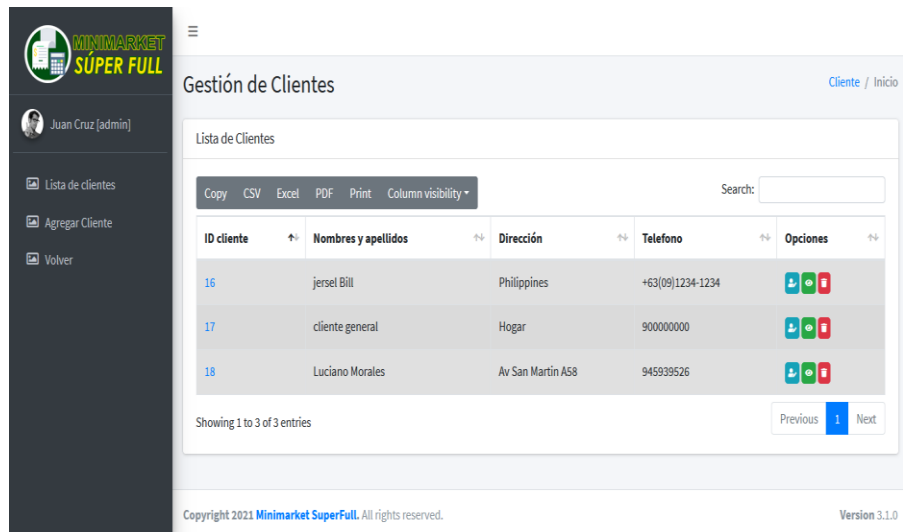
MINIMARKET SÚPER FULL

Juan Cruz [admin]

Lista de clientes
Agregar Cliente
Volver

≡

Gestión de Clientes

Cliente / Inicio

Lista de Clientes

Copy CSV Excel PDF Print Column visibility

Search:

| ID cliente | Nombres y apellidos | Dirección | Telefono | Opciones |
|---|---|---|---|---|
| 16 | jersel Bill | Philippines | +63(09)1234-1234 | |
| 17 | cliente general | Hogar | 900000000 | |
| 18 | Luciano Morales | Av San Martin A58 | 945939526 | |

Showing 1 to 3 of 3 entries

Previous 1 Next

Copyright 2021 Minimarket SuperFull. All rights reserved.

Version 3.1.0